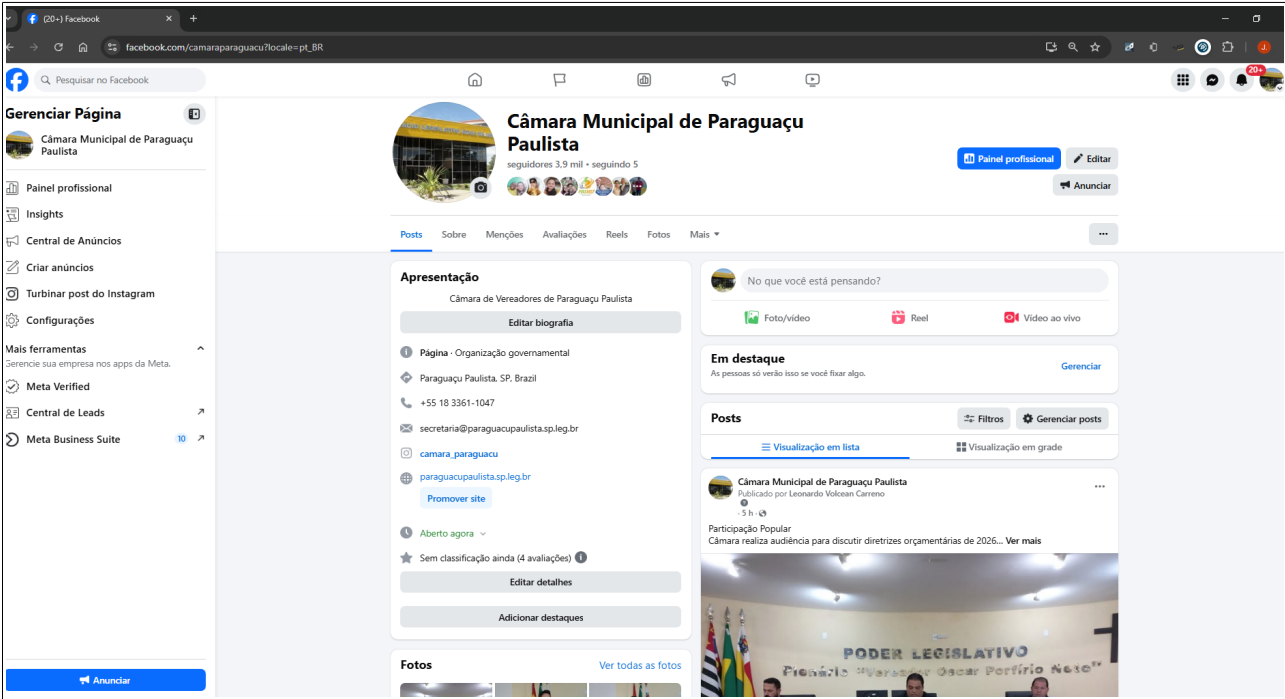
(20+) Facebook

facebook.com/camaraparaguacu?locale=pt_BR

Pesquisar no Facebook

20+

Gerenciar Página

Câmara Municipal de Paraguaçu Paulista

Painel profissional

Insights

Central de Anúncios

Criar anúncios

Turbinar post do Instagram

Configurações

Mais ferramentas

Gerencie sua empresa nos apps da Meta.

Meta Verified

Central de Leads

Meta Business Suite 10

Anunciar

Câmara Municipal de Paraguaçu Paulista

seguidores 3.9 mil • seguindo 5

Painel profissional

Editar

Anunciar

Posts Sobre Menções Avaliações Reels Fotos Mais

Apresentação

Câmara de Vereadores de Paraguaçu Paulista

Editar biografia

Página · Organização governamental

Paraguaçu Paulista, SP, Brazil

+55 18 3361-1047

secretaria@paraguacupaulista.sp.leg.br

camara_paraguacu

paraguacupaulista.sp.leg.br

Promover site

Aberto agora

Sem classificação ainda (4 avaliações)

Editar detalhes

Adicionar destaques

Fotos

Ver todas as fotos

No que você está pensando?

Foto/vídeo Reel Vídeo ao vivo

Em destaque

As pessoas só verão isso se você fixar algo.

Gerenciar

Posts

Filtros

Gerenciar posts

Visualização em lista

Visualização em grade

Câmara Municipal de Paraguaçu Paulista

Publicado por Leonardo Volcean Carreno

· 5 h ·

Participação Popular

Câmara realiza audiência para discutir diretrizes orçamentárias de 2026... Ver mais

PODER LEGISLATIVO

Plenário "Vereador Oscar Porfírio Neto"